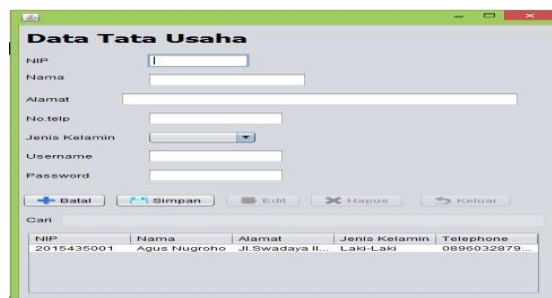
Data Tata Usaha

NIP

Nama

Alamat

No.telp

Jenis Kelamin

Username

Password

Batal Simpan Edit Hapus Keluar

Cari

| NIP | Nama | Alamat | Jenis Kelamin | Telephone |
|---|---|---|---|---|
| 2015435001 | Agus Nugroho | Jl.Swadaya II... | Laki-Laki | 0896032879... |